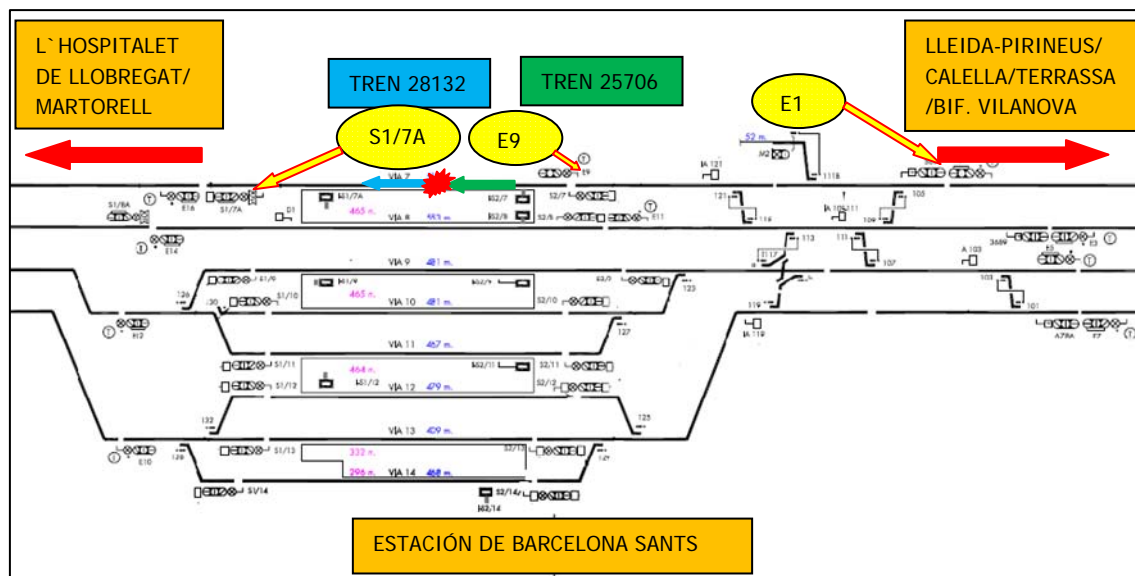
L`HOSPITALET DE LLOBREGAT/ MARTORELL

TREN 28132

TREN 25706

LLEIDA-PIRINEUS/ CALELLA/TERRASSA /BIF. VILANOVA

E1

S1/7A

E9

52 m.

M2

IA 121

118

E9

S1/8A

E16

S1/7A

VIA 7

M1/7A

465 m.

VIA 8

553 m.

S2/7

S2/8

S2/7

S2/8

E11

T21

116

IA 105-111

109

105

D1

E14

VIA 9

481 m.

113

111

117

107

A 103

3689

E5

E3

S1/9

M1/9

S2/9

S2/9

T23

103

126

130

S1/10

465 m.

VIA 10

481 m.

S2/10

119

101

T27

IA 119

H2

VIA 11

467 m.

A7RA

E7

S1/11

464 m.

VIA 12

479 m.

S2/11

S2/11

S1/12

M1/12

S2/12

132

T25

VIA 13

409 m.

E10

128

S1/13

332 m.

S2/13

129

296 m.

VIA 14

468 m.

S1/14

S2/14

M2/14

ESTACIÓN DE BARCELONA SANTS